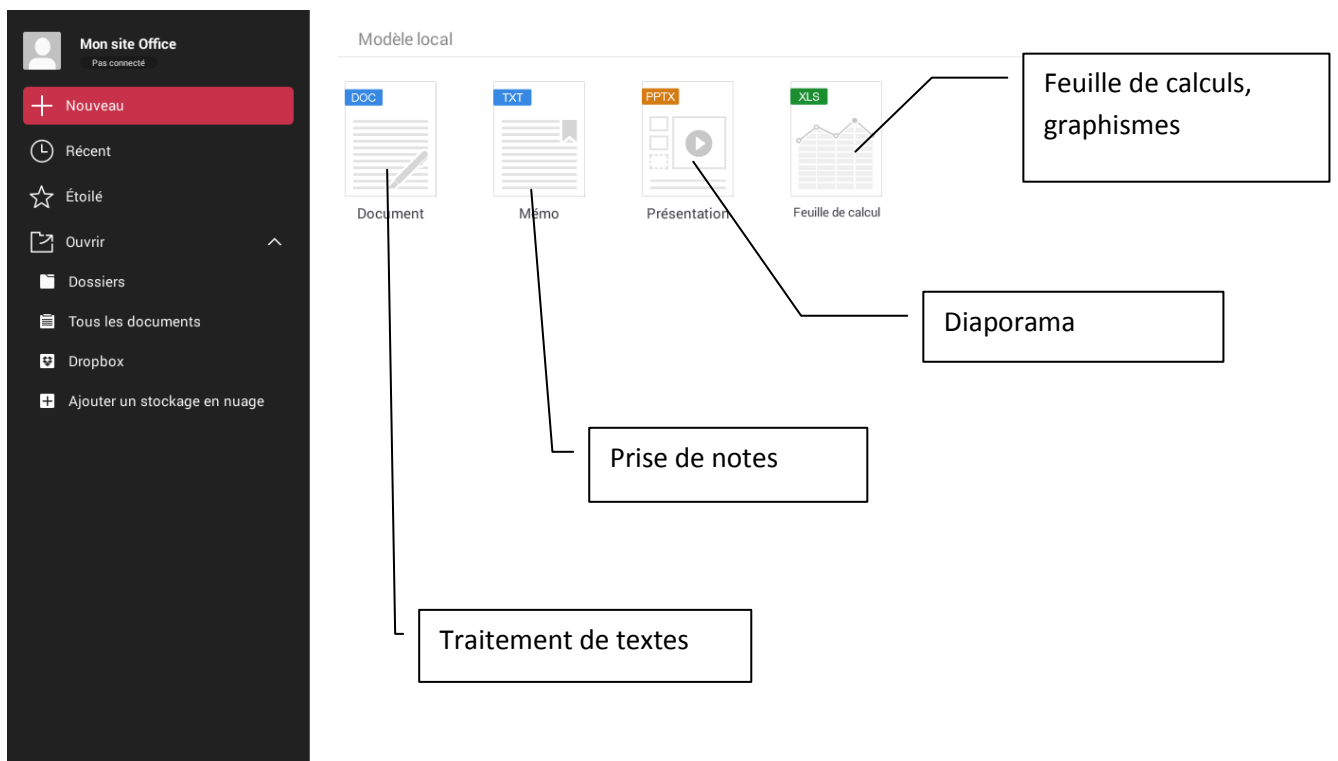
Mon site Office
Pas connecté

Nouveau

Récent

Étoilé

Ouvrir

Dossiers

Tous les documents

Dropbox

Ajouter un stockage en nuage

Modèle local

DOC
Document

TXT
Mémo

PPTX
Présentation

XLS
Feuille de calcul

Feuille de calculs, graphismes

Diaporama

Prise de notes

Traitement de textes